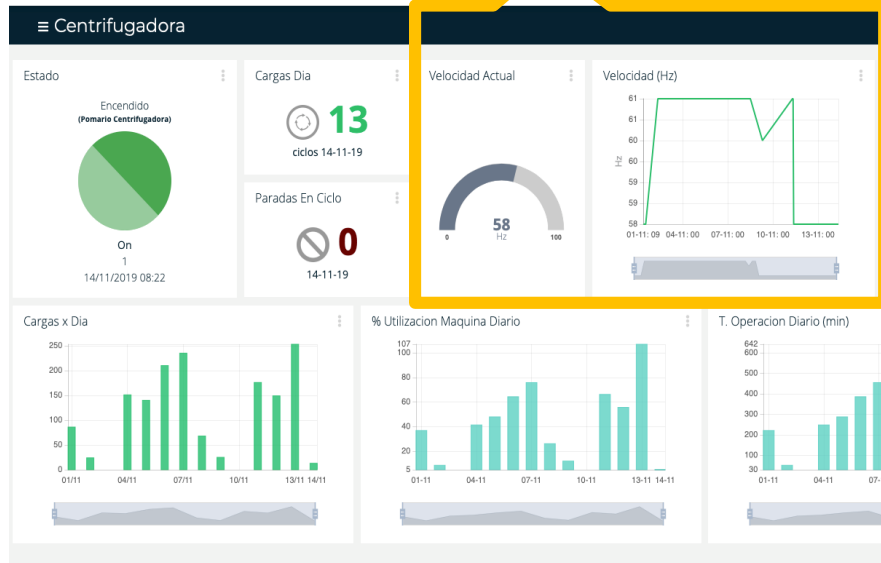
≡ Centrifugadora

Estado

Encendido
(Pomario Centrifugadora)

On
1
14/11/2019 08:22

Cargas Dia

13
ciclos 14-11-19

Paradas En Ciclo

0
14-11-19

Velocidad Actual

58
Hz
0
100

Velocidad (Hz)

61
61
60
60
59
59
58
58
Hz
01-11: 09
04-11: 00
07-11: 00
10-11: 00
13-11: 00

Cargas x Dia

250
200
150
100
50
0
01/11
04/11
07/11
10/11
13/11
14/11

% Utilizacion Maquina Diario

107
100
80
60
40
20
5
01-11
04-11
07-11
10-11
13-11
14-11

T. Operacion Diario (min)

642
600
500
400
300
200
100
30
01-11
04-11